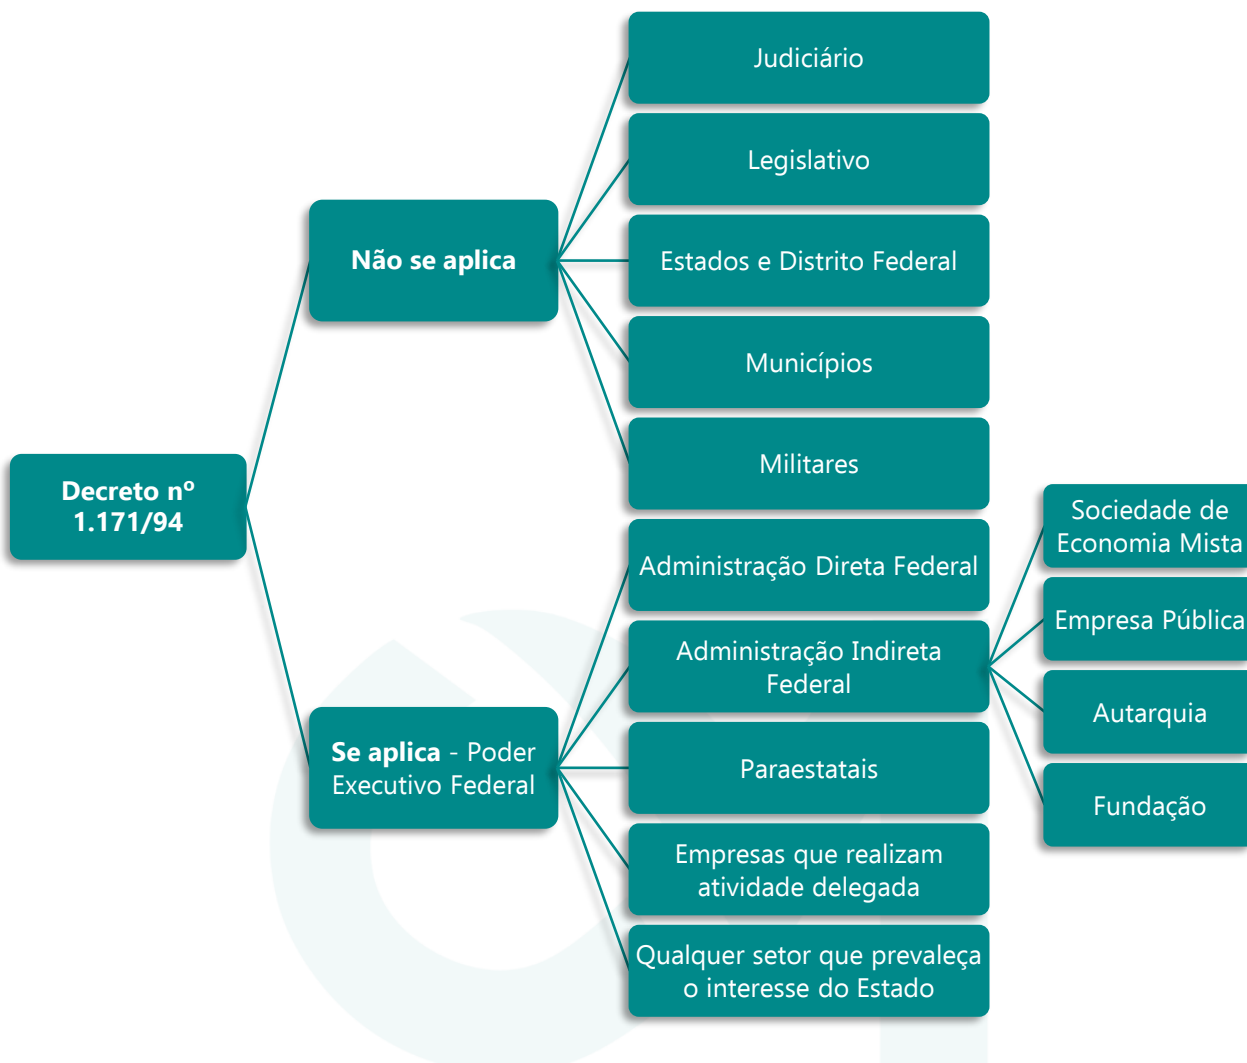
Decreto nº 1.171/94

Não se aplica

Judiciário

Legislativo

Estados e Distrito Federal

Municípios

Militares

Se aplica - Poder Executivo Federal

Administração Direta Federal

Administração Indireta Federal

Sociedade de Economia Mista

Empresa Pública

Autarquia

Fundação

Paraestatais

Empresas que realizam atividade delegada

Qualquer setor que prevaleça o interesse do Estado